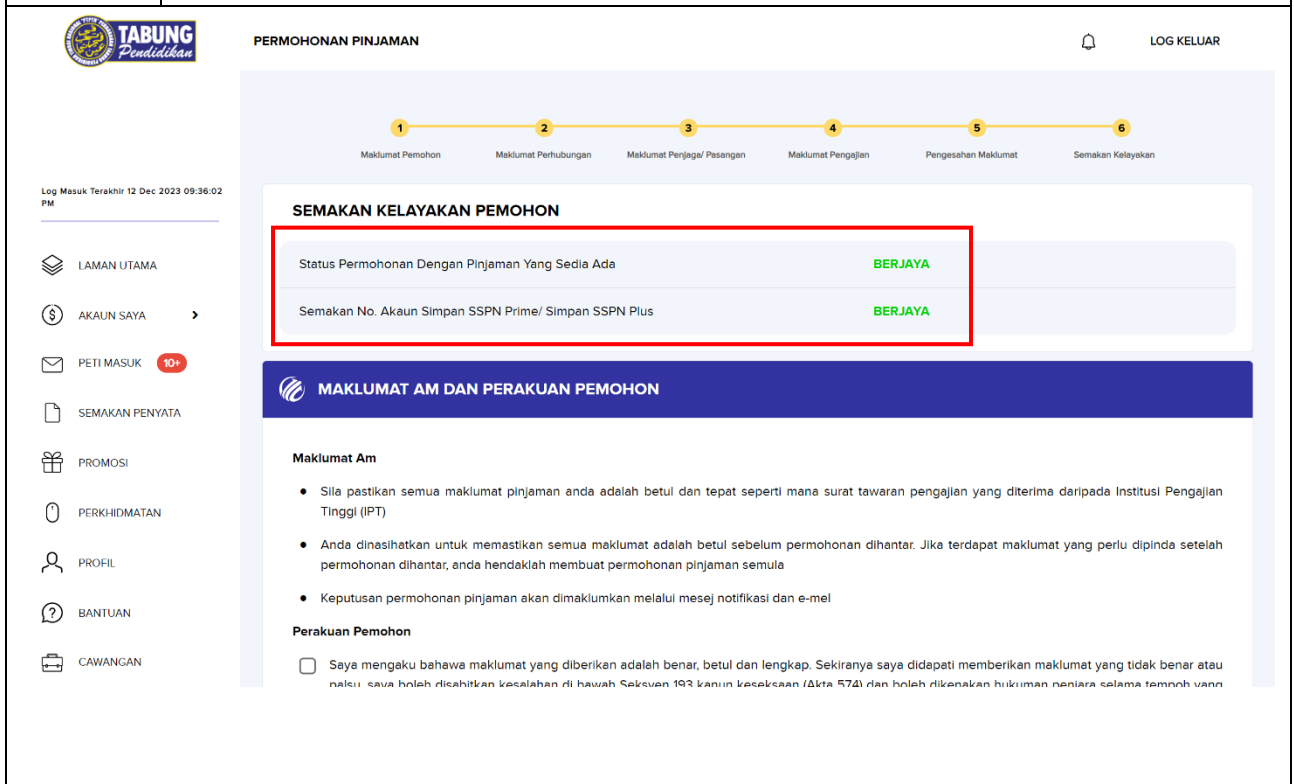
TABUNG Pendidikan

PERMOHONAN PINJAMAN

LOG KELUAR

1 Maklumat Pemohon
2 Maklumat Perhubungan
3 Maklumat Penjaga/ Pasangan
4 Maklumat Pengajian
5 Pengesahan Maklumat
6 Semakan Kelayakan

Log Masuk Terakhir 12 Dec 2023 09:36:02 PM

LAMAN UTAMA
AKAUN SAYA
PETI MASUK 10+
SEMAKAN PENYATA
PROMOSI
PERKHIDMATAN
PROFIL
BANTUAN
CAWANGAN

SEMAKAN KELAYAKAN PEMOHON

| Status Permohonan Dengan Pinjaman Yang Sedia Ada | BERJAYA |
|---|---|
| Semakan No. Akaun Simpan SSPN Prime/ Simpan SSPN Plus | BERJAYA |

MAKLUMAT AM DAN PERAKUAN PEMOHON

Maklumat Am

• Sila pastikan semua maklumat pinjaman anda adalah betul dan tepat seperti mana surat tawaran pengajian yang diterima daripada Institusi Pengajian Tinggi (IPT)

• Anda dinasihatkan untuk memastikan semua maklumat adalah betul sebelum permohonan dihantar. Jika terdapat maklumat yang perlu dipinda setelah permohonan dihantar, anda hendaklah membuat permohonan pinjaman semula

• Keputusan permohonan pinjaman akan dimaklumkan melalui mesej notifikasi dan e-mel

Perakuan Pemohon

Saya mengaku bahawa maklumat yang diberikan adalah benar, betul dan lengkap. Sekiranya saya didapati memberikan maklumat yang tidak benar atau palsu, saya boleh disabitkan kesalahan di bawah Seksyen 193 kanun keseksaan (Akta 574) dan boleh dikenakan hukuman penjara selama tempoh yang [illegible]